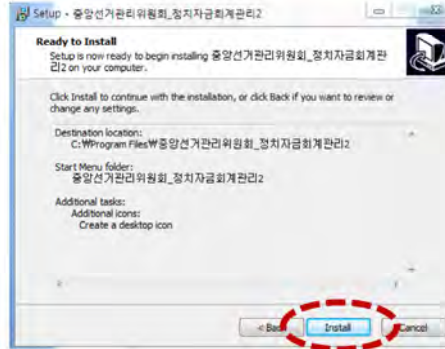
Setup - 중앙선거관리위원회_정치자금회계관리2

Ready to Install

Setup is now ready to begin installing 중앙선거관리위원회_정치자금회계관리2 on your computer.

Click Install to continue with the installation, or click Back if you want to review or change any settings.

Destination location:
C:\Program Files\중앙선거관리위원회_정치자금회계관리2

Start Menu folder:
중앙선거관리위원회_정치자금회계관리2

Additional tasks:
Additional icons:
Create a desktop icon

< Back
Install
Cancel